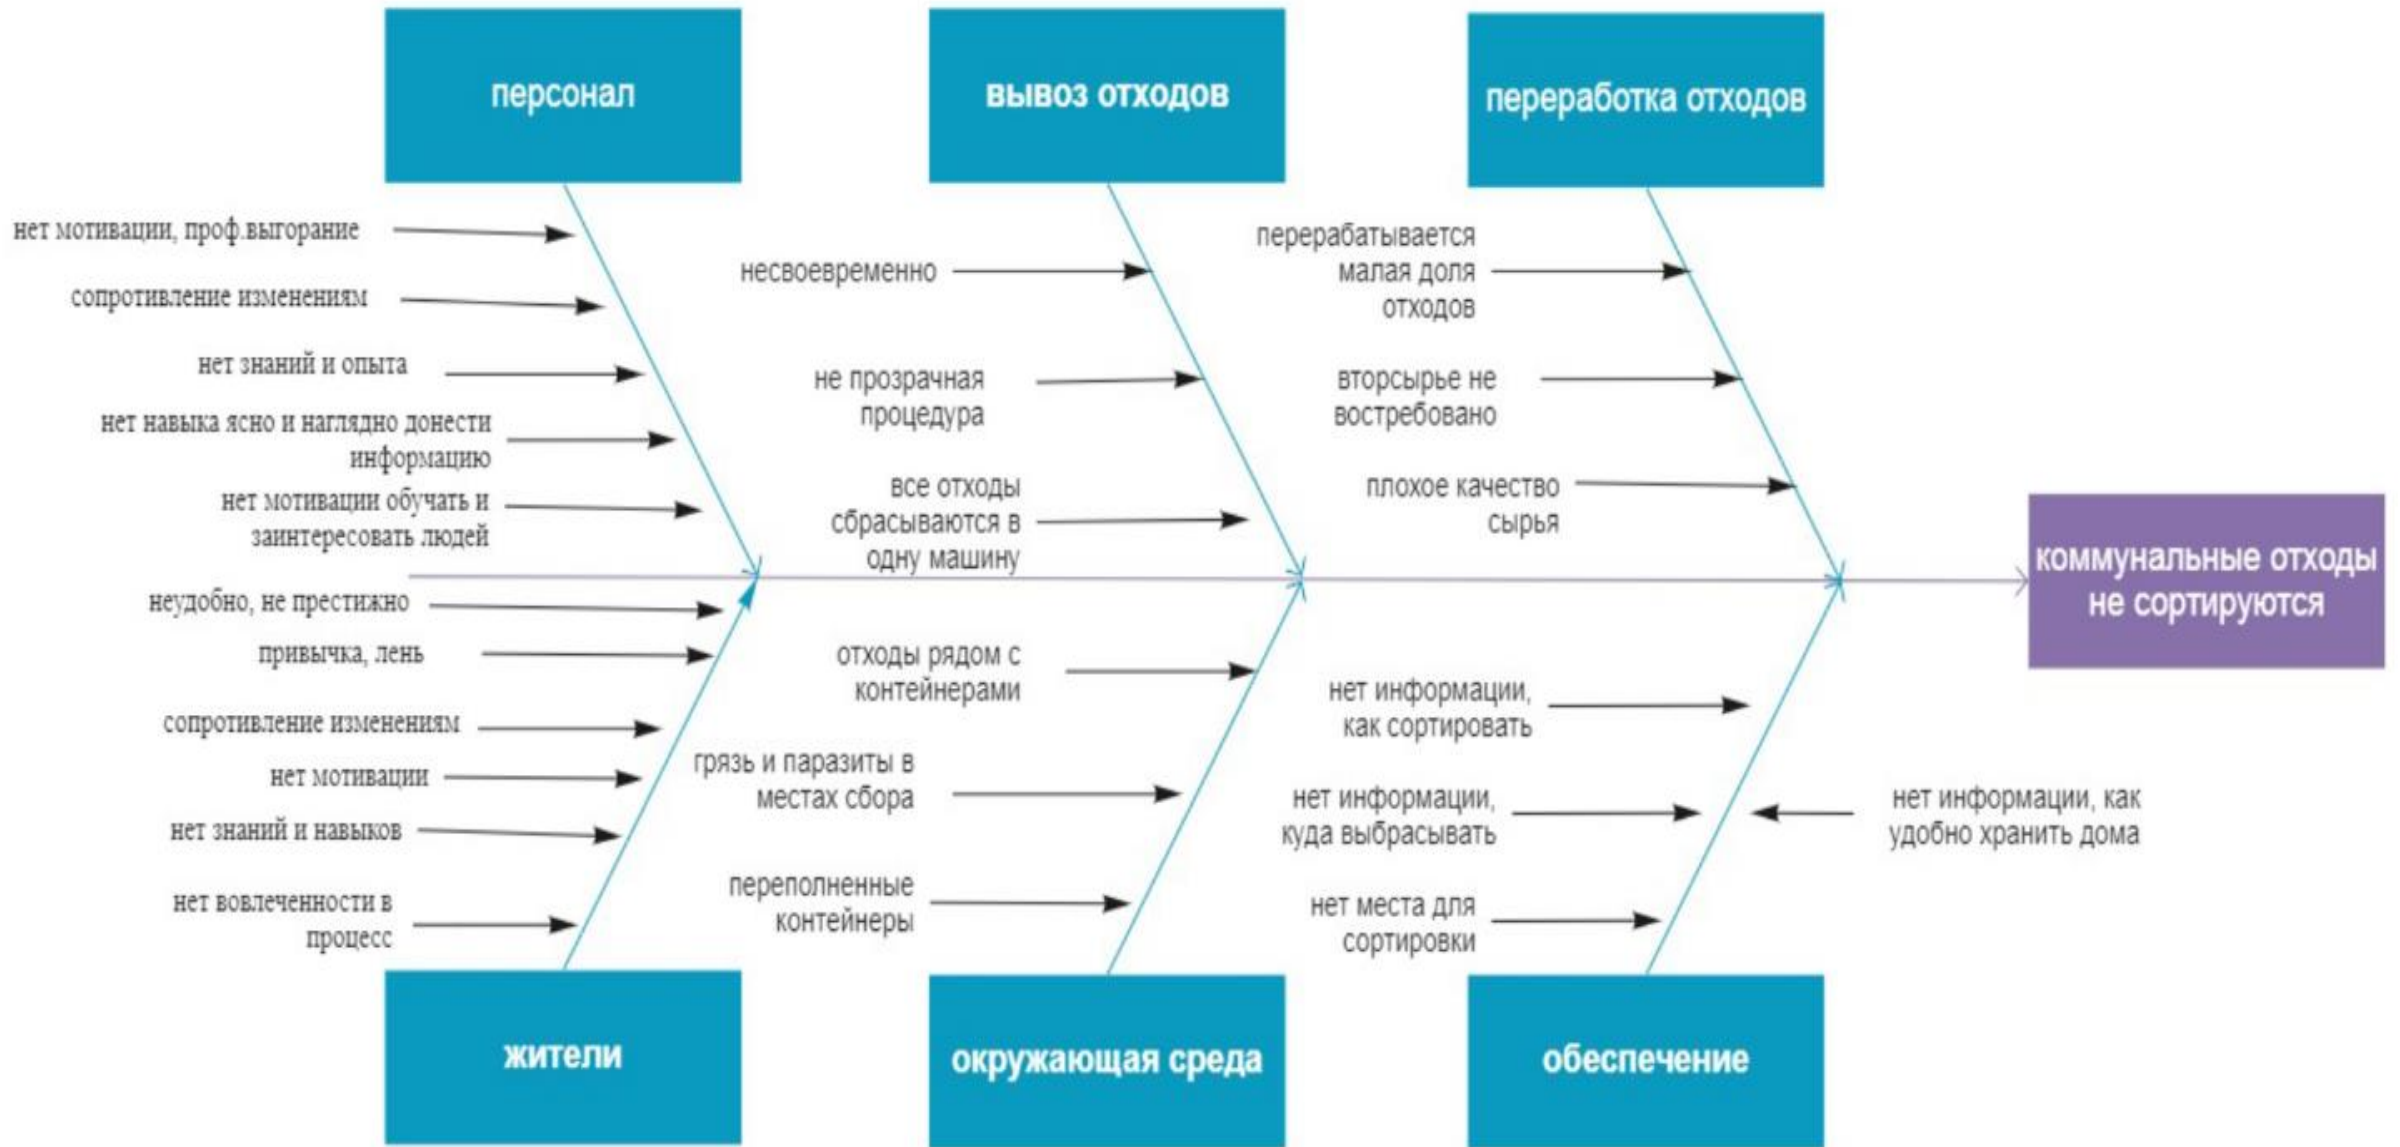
персонал

нет мотивации, проф.выгорание

сопротивление изменениям

нет знаний и опыта

нет навыка ясно и наглядно донести информацию

нет мотивации обучать и заинтересовать людей

вывоз отходов

несвоевременно

не прозрачная процедура

все отходы сбрасываются в одну машину

переработка отходов

перерабатывается малая доля отходов

вторсырье не востребовано

плохое качество сырья

коммунальные отходы не сортируются

неудобно, не престижно

привычка, лень

сопротивление изменениям

нет мотивации

нет знаний и навыков

нет вовлеченности в процесс

жители

отходы рядом с контейнерами

грязь и паразиты в местах сбора

переполненные контейнеры

окружающая среда

нет информации, как сортировать

нет информации, куда выбрасывать

нет информации, как удобно хранить дома

нет места для сортировки

обеспечение